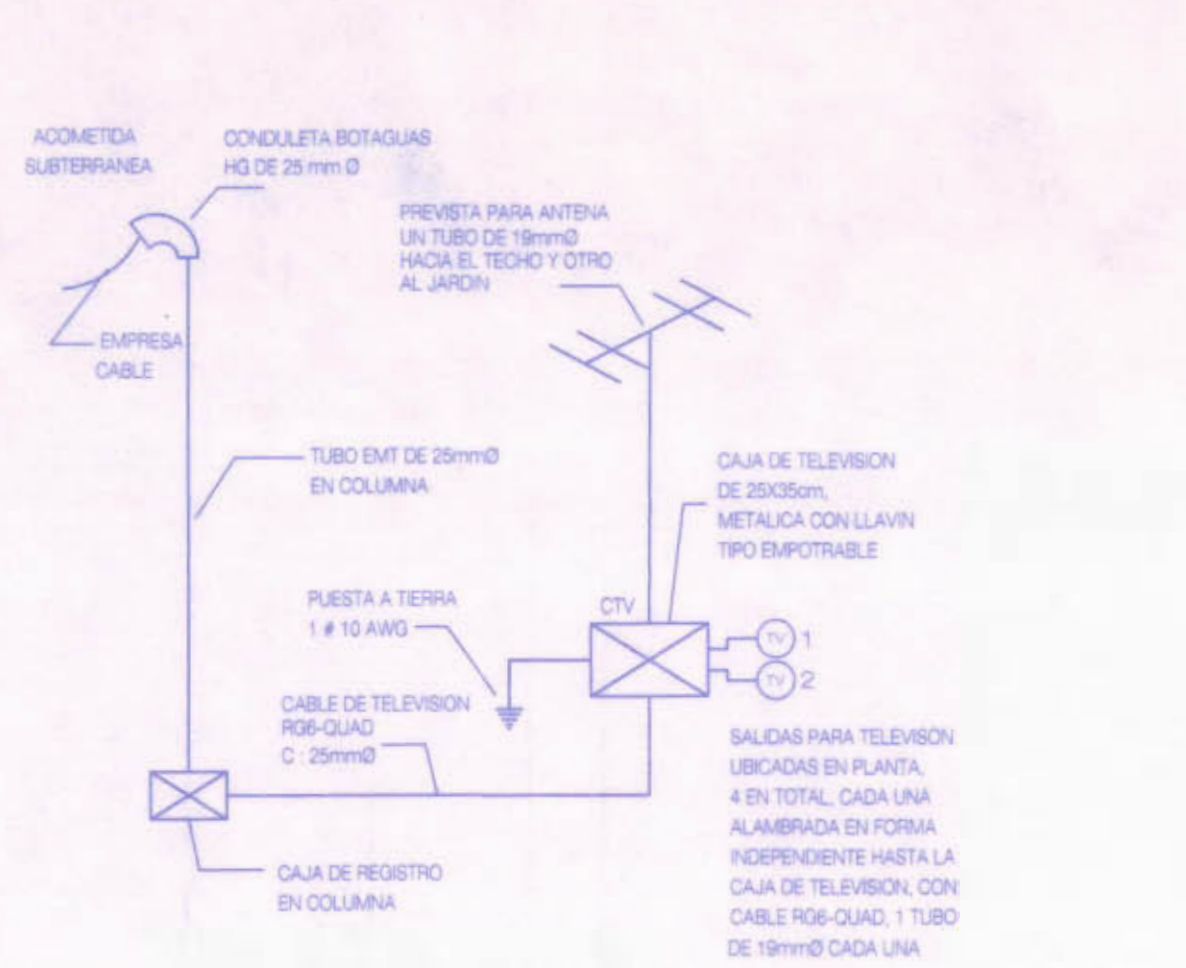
ACOMETIDA SUBTERRANEA

CONDULETA BOTAGUAS HG DE 25 mm Ø

PREVISTA PARA ANTENA UN TUBO DE 19mmØ HACIA EL TECHO Y OTRO AL JARDIN

EMPRESA CABLE

TUBO EMT DE 25mmØ EN COLUMNA

CAJA DE TELEVISION DE 25X35cm, METALICA CON LLAVIN TIPO EMPOTRABLE

PUESTA A TIERRA 1 # 10 AWG

CTV

TV 1

TV 2

CABLE DE TELEVISION RG6-QUAD C : 25mmØ

SALIDAS PARA TELEVISON UBICADAS EN PLANTA, 4 EN TOTAL, CADA UNA ALAMBRADA EN FORMA INDEPENDIENTE HASTA LA CAJA DE TELEVISION, CON CABLE RG6-QUAD, 1 TUBO DE 19mmØ CADA UNA

CAJA DE REGISTRO EN COLUMNA